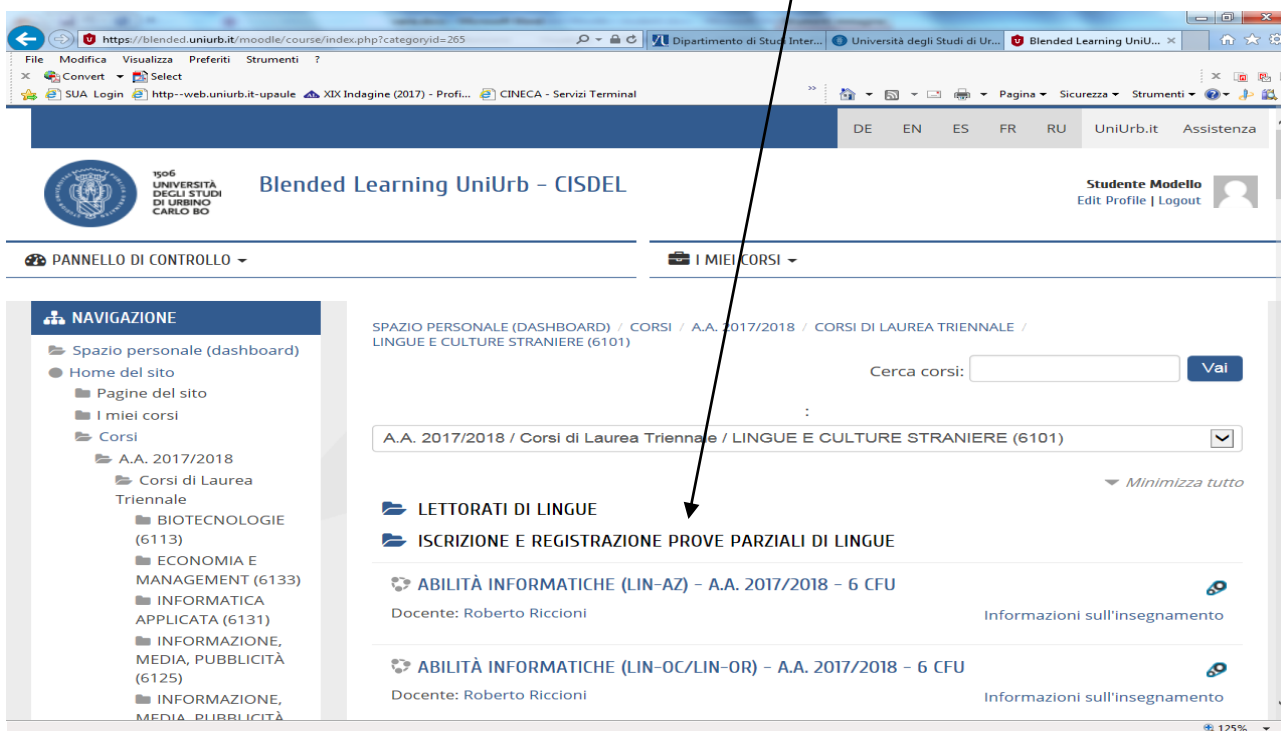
https://blended.uniurb.it/moodle/course/index.php?categoryid=265

Dipartimento di Studi Inter... | Università degli Studi di Ur... | Blended Learning UniU... ×

File Modifica Visualizza Preferiti Strumenti ?

Convert Select

SUA Login http--web.uniurb.it-upaule XIX Indagine (2017) - Profi... CINECA - Servizi Terminal

Pagina Sicurezza Strumenti

DE EN ES FR RU UniUrb.it Assistenza

1506 UNIVERSITÀ DEGLI STUDI DI URBINO CARLO BO

Blended Learning UniUrb - CISDEL

Studente Modello
Edit Profile | Logout

PANNELLO DI CONTROLLO

I MIEI CORSI

NAVIGAZIONE

Spazio personale (dashboard)
Home del sito
Pagine del sito
I miei corsi
Corsi
A.A. 2017/2018
Corsi di Laurea Triennale
BIOTECNOLOGIE (6113)
ECONOMIA E MANAGEMENT (6133)
INFORMATICA APPLICATA (6131)
INFORMAZIONE, MEDIA, PUBBLICITÀ (6125)
INFORMAZIONE, MEDIA, PUBBLICITÀ

SPAZIO PERSONALE (DASHBOARD) / CORSI / A.A. 2017/2018 / CORSI DI LAUREA TRIENNALE / LINGUE E CULTURE STRANIERE (6101)

Cerca corsi: Vai

:

A.A. 2017/2018 / Corsi di Laurea Triennale / LINGUE E CULTURE STRANIERE (6101)

Minimizza tutto

LETTORATI DI LINGUE

ISCRIZIONE E REGISTRAZIONE PROVE PARZIALI DI LINGUE

ABILITÀ INFORMATICHE (LIN-AZ) - A.A. 2017/2018 - 6 CFU
Docente: Roberto Riccioni
Informazioni sull'insegnamento

ABILITÀ INFORMATICHE (LIN-OC/LIN-OR) - A.A. 2017/2018 - 6 CFU
Docente: Roberto Riccioni
Informazioni sull'insegnamento

125%